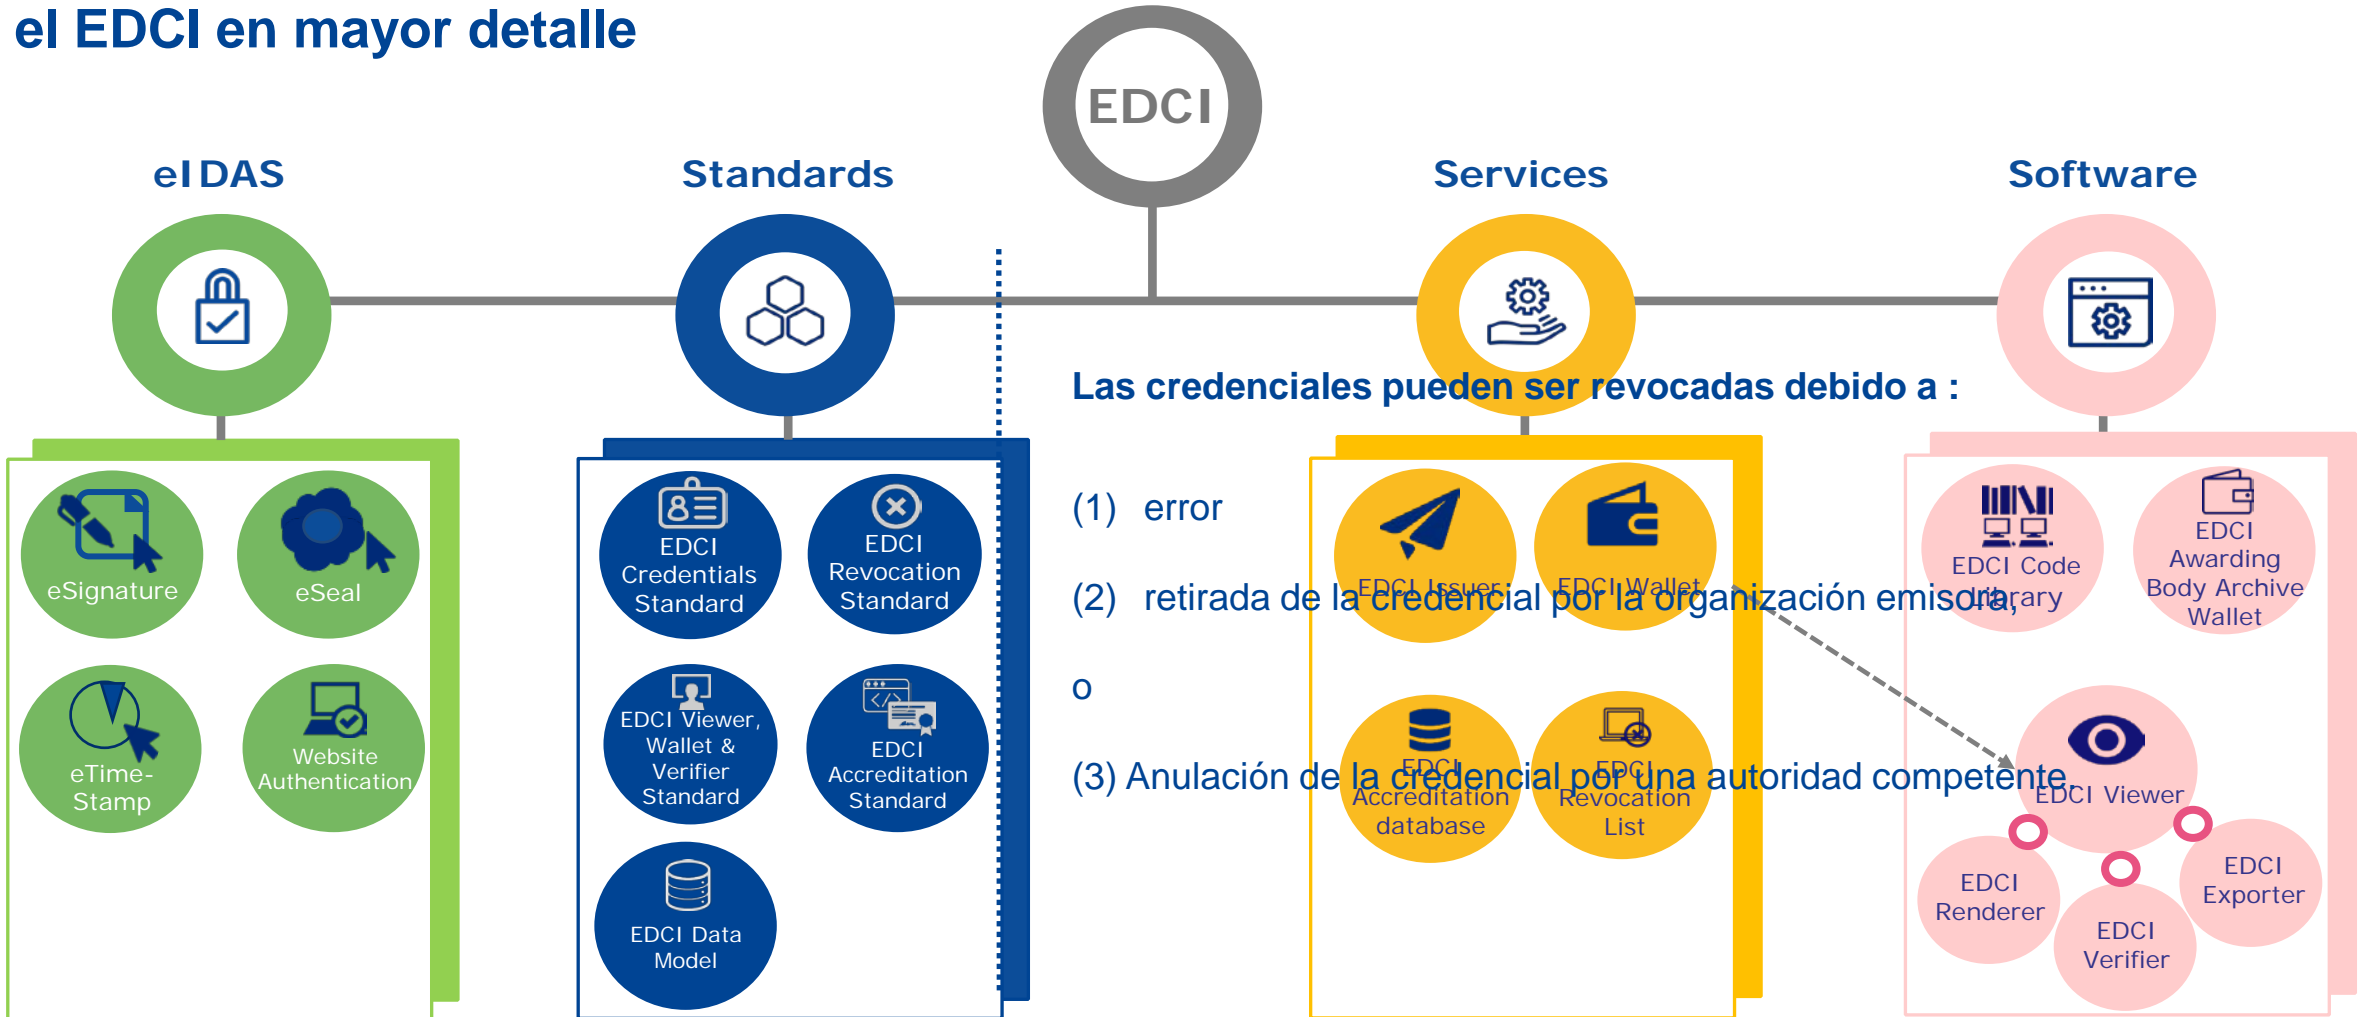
el EDCI en mayor detalle

EDCI

eIDAS

Standards

Services

Software

Las credenciales pueden ser revocadas debido a :

(1) error

(2) retirada de la credencial por la organización emisora,

o

(3) Anulación de la credencial por una autoridad competente

eSignature

eSeal

eTime-Stamp

Website Authentication

EDCI Credentials Standard

EDCI Revocation Standard

EDCI Viewer, Wallet & Verifier Standard

EDCI Accreditation Standard

EDCI Data Model

EDCI Issuer

EDCI Wallet

EDCI Accreditation database

EDCI Revocation List

EDCI Code Library

EDCI Awarding Body Archive Wallet

EDCI Viewer

EDCI Renderer

EDCI Verifier

EDCI Exporter